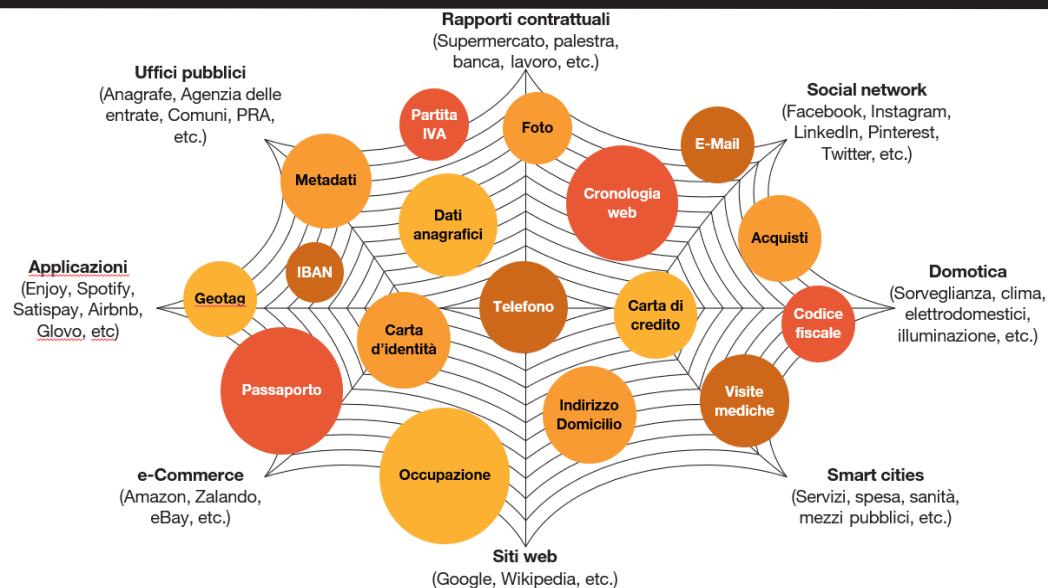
Rapporti contrattuali
(Supermercato, palestra, banca, lavoro, etc.)

Uffici pubblici
(Anagrafe, Agenzia delle entrate, Comuni, PRA, etc.)

Social network
(Facebook, Instagram, LinkedIn, Pinterest, Twitter, etc.)

Applicazioni
(Enjoy, Spotify, Satispay, Airbnb, Glovo, etc)

Domotica
(Sorveglianza, clima, elettrodomestici, illuminazione, etc.)

e-Commerce
(Amazon, Zalando, eBay, etc.)

Smart cities
(Servizi, spesa, sanità, mezzi pubblici, etc.)

Siti web
(Google, Wikipedia, etc.)

Partita IVA

Foto

E-Mail

Metadati

Cronologia web

Dati anagrafici

Acquisti

IBAN

Geotag

Telefono

Carta di credito

Codice fiscale

Carta d'identità

Passaporto

Visite mediche

Indirizzo Domicilio

Occupazione